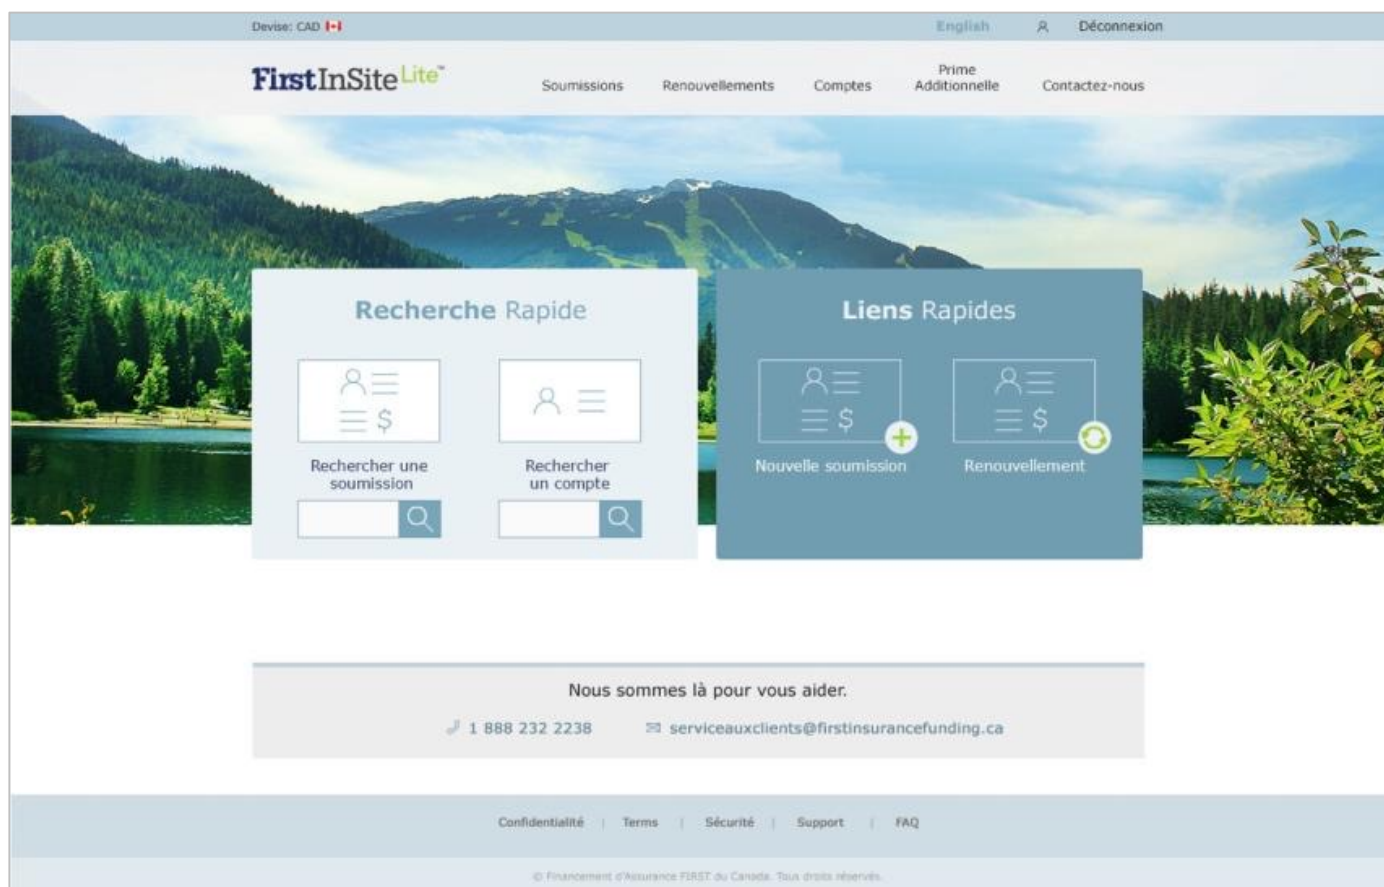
Devise: CAD

English Déconnexion

FirstInSite Lite™

Soumissions Renouvellements Comptes Prime Additionnelle Contactez-nous

Recherche Rapide

Rechercher une soumission

Rechercher un compte

Liens Rapides

Nouvelle soumission

Renouvellement

Nous sommes là pour vous aider.

1 888 232 2238

serviceauxclients@firstinsurancefunding.ca

Confidentialité | Terms | Sécurité | Support | FAQ

© Financement d'Assurance FIRST du Canada. Tous droits réservés.